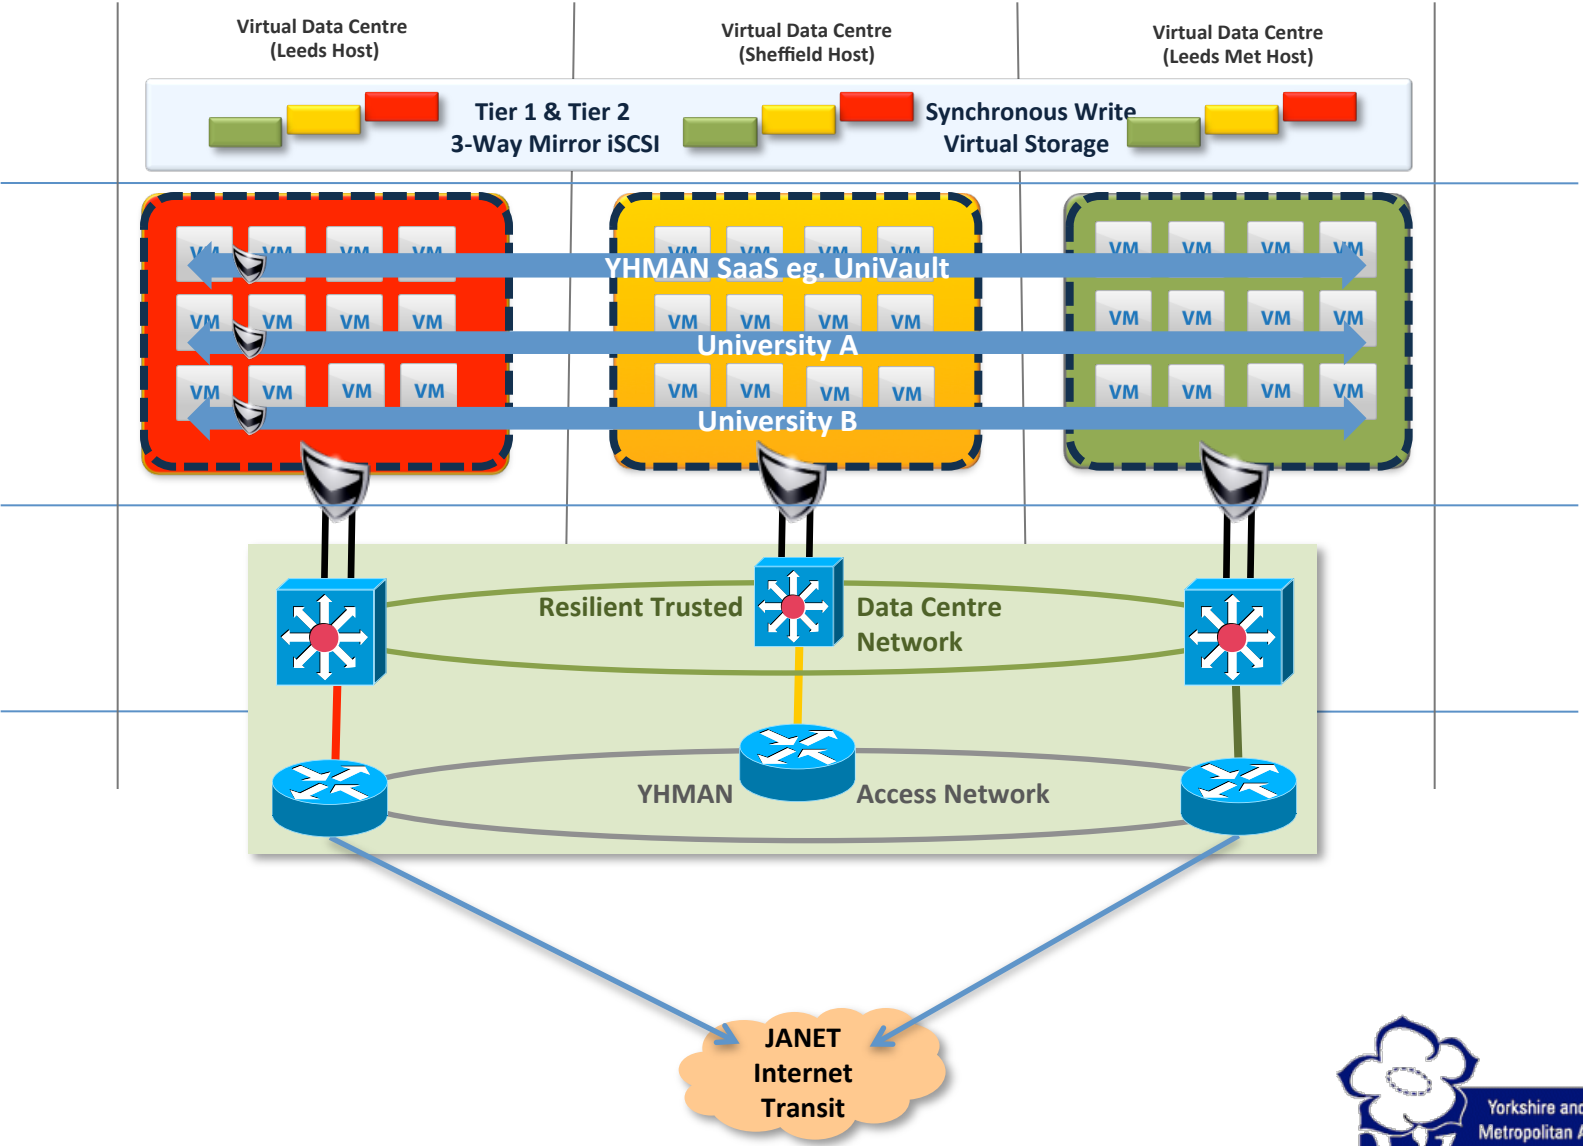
Virtual Data Centre
(Leeds Host)

Virtual Data Centre
(Sheffield Host)

Virtual Data Centre
(Leeds Met Host)

Tier 1 & Tier 2
3-Way Mirror iSCSI

Synchronous Write
Virtual Storage

VM VM VM VM
VM VM VM VM
VM VM VM VM

VM VM VM VM
VM VM VM VM
VM VM VM VM

VM VM VM VM
VM VM VM VM
VM VM VM VM

YHMAN SaaS eg. UniVault

University A

University B

Resilient Trusted Data Centre Network

YHMAN Access Network

JANET
Internet
Transit

Yorkshire and
Metropolitan A